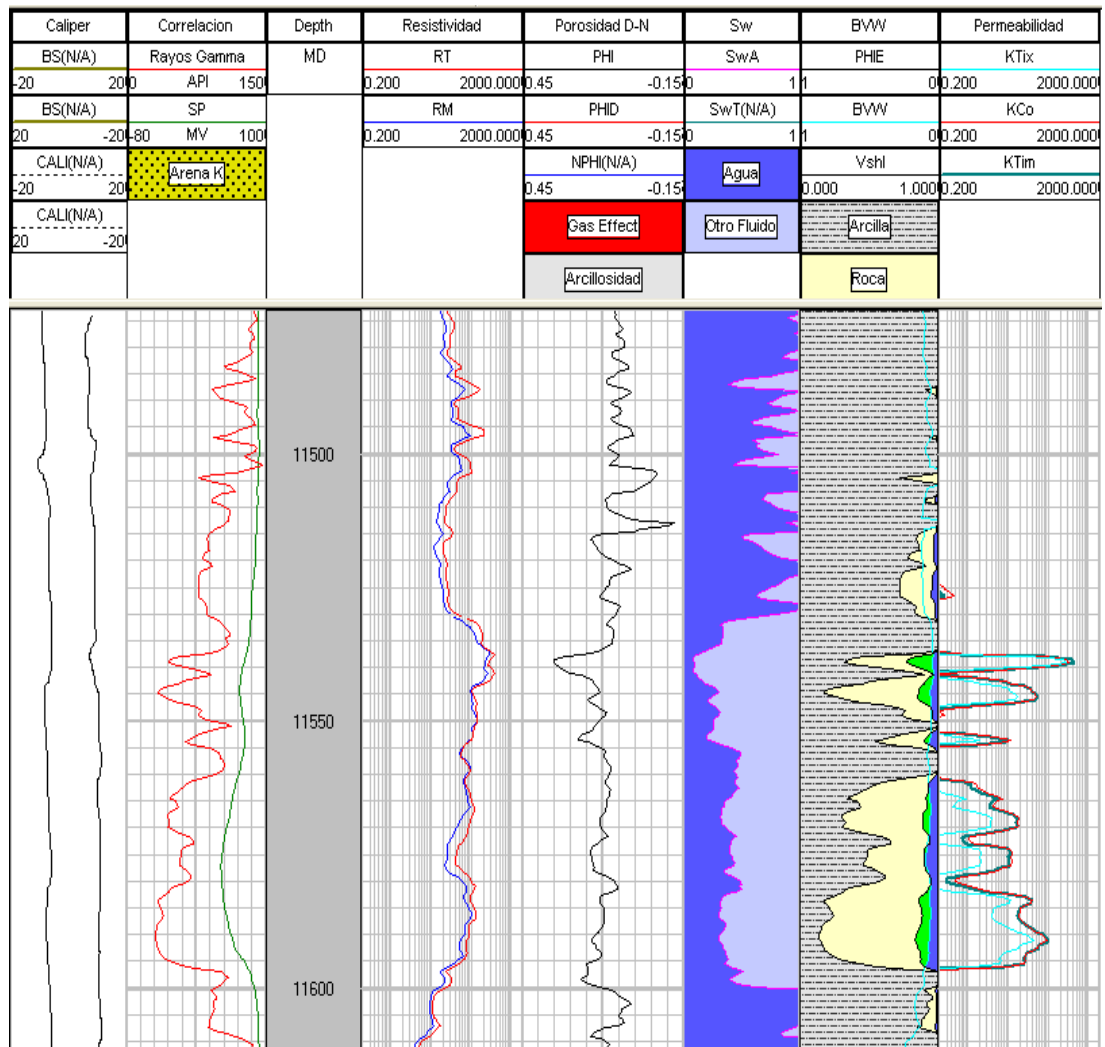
| Caliper | Correlacion | Depth | Resistividad | Porosidad D-N | Sw | BVW | Permeabilidad |
|---|---|---|---|---|---|---|---|
| BS(N/A) | Rayos Gamma | MD | RT | PHI | SwA | PHIE | KTix |
| -20 200 | 0 API 150 | | 0.200 2000.0000 | 0.45 -0.15 | 0 1 | 1 0 | 0.200 2000.0000 |
| BS(N/A) | SP | | RM | PHID | SwT(N/A) | BVW | KCo |
| 20 -20 | -80 MV 100 | | 0.200 2000.0000 | 0.45 -0.15 | 0 1 | 1 0 | 0.200 2000.0000 |
| CALI(N/A) | Arena K | | | NPHI(N/A) | Agua | Vshl | KTim |
| -20 20 | | | | 0.45 -0.15 | | 0.000 1.0000 | 0.200 2000.0000 |
| CALI(N/A) | | | | Gas Effect | Otro Fluido | Arcilla | |
| 20 -20 | | | | | | | |
| | | | | Arcillosidad | | Roca | |

11500

11550

11600